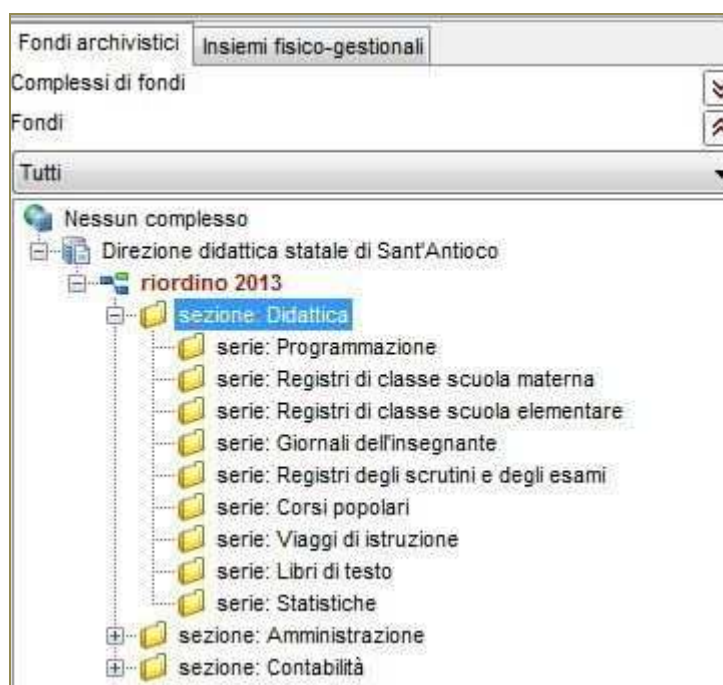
Fondi archivistici | Insiemi fisico-gestionali

Complessi di fondi

Fondi

Tutti

Nessun complesso

Direzione didattica statale di Sant'Antioco

riordino 2013

sezione: Didattica

serie: Programmazione

serie: Registri di classe scuola materna

serie: Registri di classe scuola elementare

serie: Giornali dell'insegnante

serie: Registri degli scrutini e degli esami

serie: Corsi popolari

serie: Viaggi di istruzione

serie: Libri di testo

serie: Statistiche

sezione: Amministrazione

sezione: Contabilità